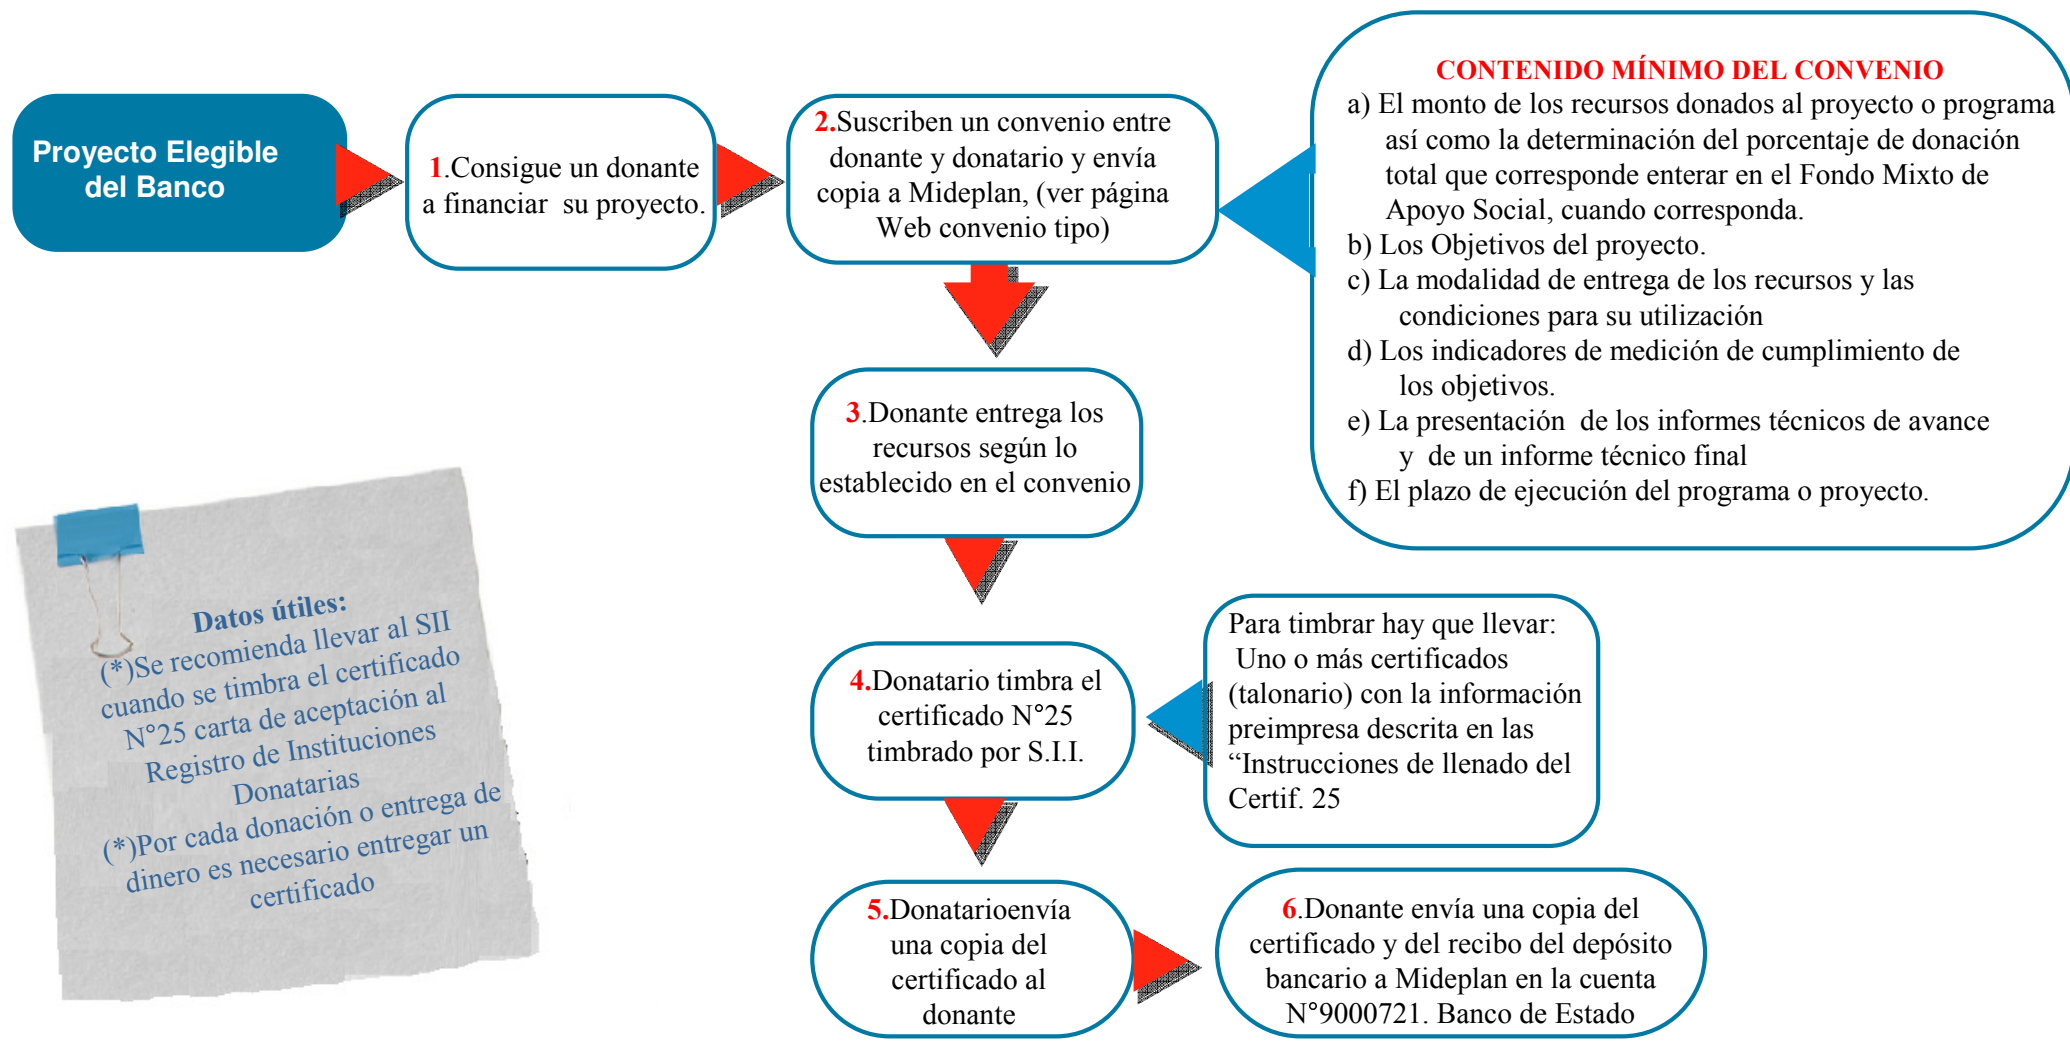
Proyecto Elegible del Banco

1.Consigue un donante a financiar su proyecto.

2.Suscriben un convenio entre donante y donatario y envía copia a Mideplan, (ver página Web convenio tipo)

CONTENIDO MÍNIMO DEL CONVENIO
a) El monto de los recursos donados al proyecto o programa así como la determinación del porcentaje de donación total que corresponde enterar en el Fondo Mixto de Apoyo Social, cuando corresponda.
b) Los Objetivos del proyecto.
c) La modalidad de entrega de los recursos y las condiciones para su utilización
d) Los indicadores de medición de cumplimiento de los objetivos.
e) La presentación de los informes técnicos de avance y de un informe técnico final
f) El plazo de ejecución del programa o proyecto.

3.Donante entrega los recursos según lo establecido en el convenio

Datos útiles:
(*)Se recomienda llevar al SII cuando se timbra el certificado N°25 carta de aceptación al Registro de Instituciones Donatarias
(*)Por cada donación o entrega de dinero es necesario entregar un certificado

4.Donatario timbra el certificado N°25 timbrado por S.I.I.

Para timbrar hay que llevar: Uno o más certificados (talonario) con la información preimpresa descrita en las “Instrucciones de llenado del Certif. 25

5.Donatarioenvía una copia del certificado al donante

6.Donante envía una copia del certificado y del recibo del depósito bancario a Mideplan en la cuenta N°9000721. Banco de Estado